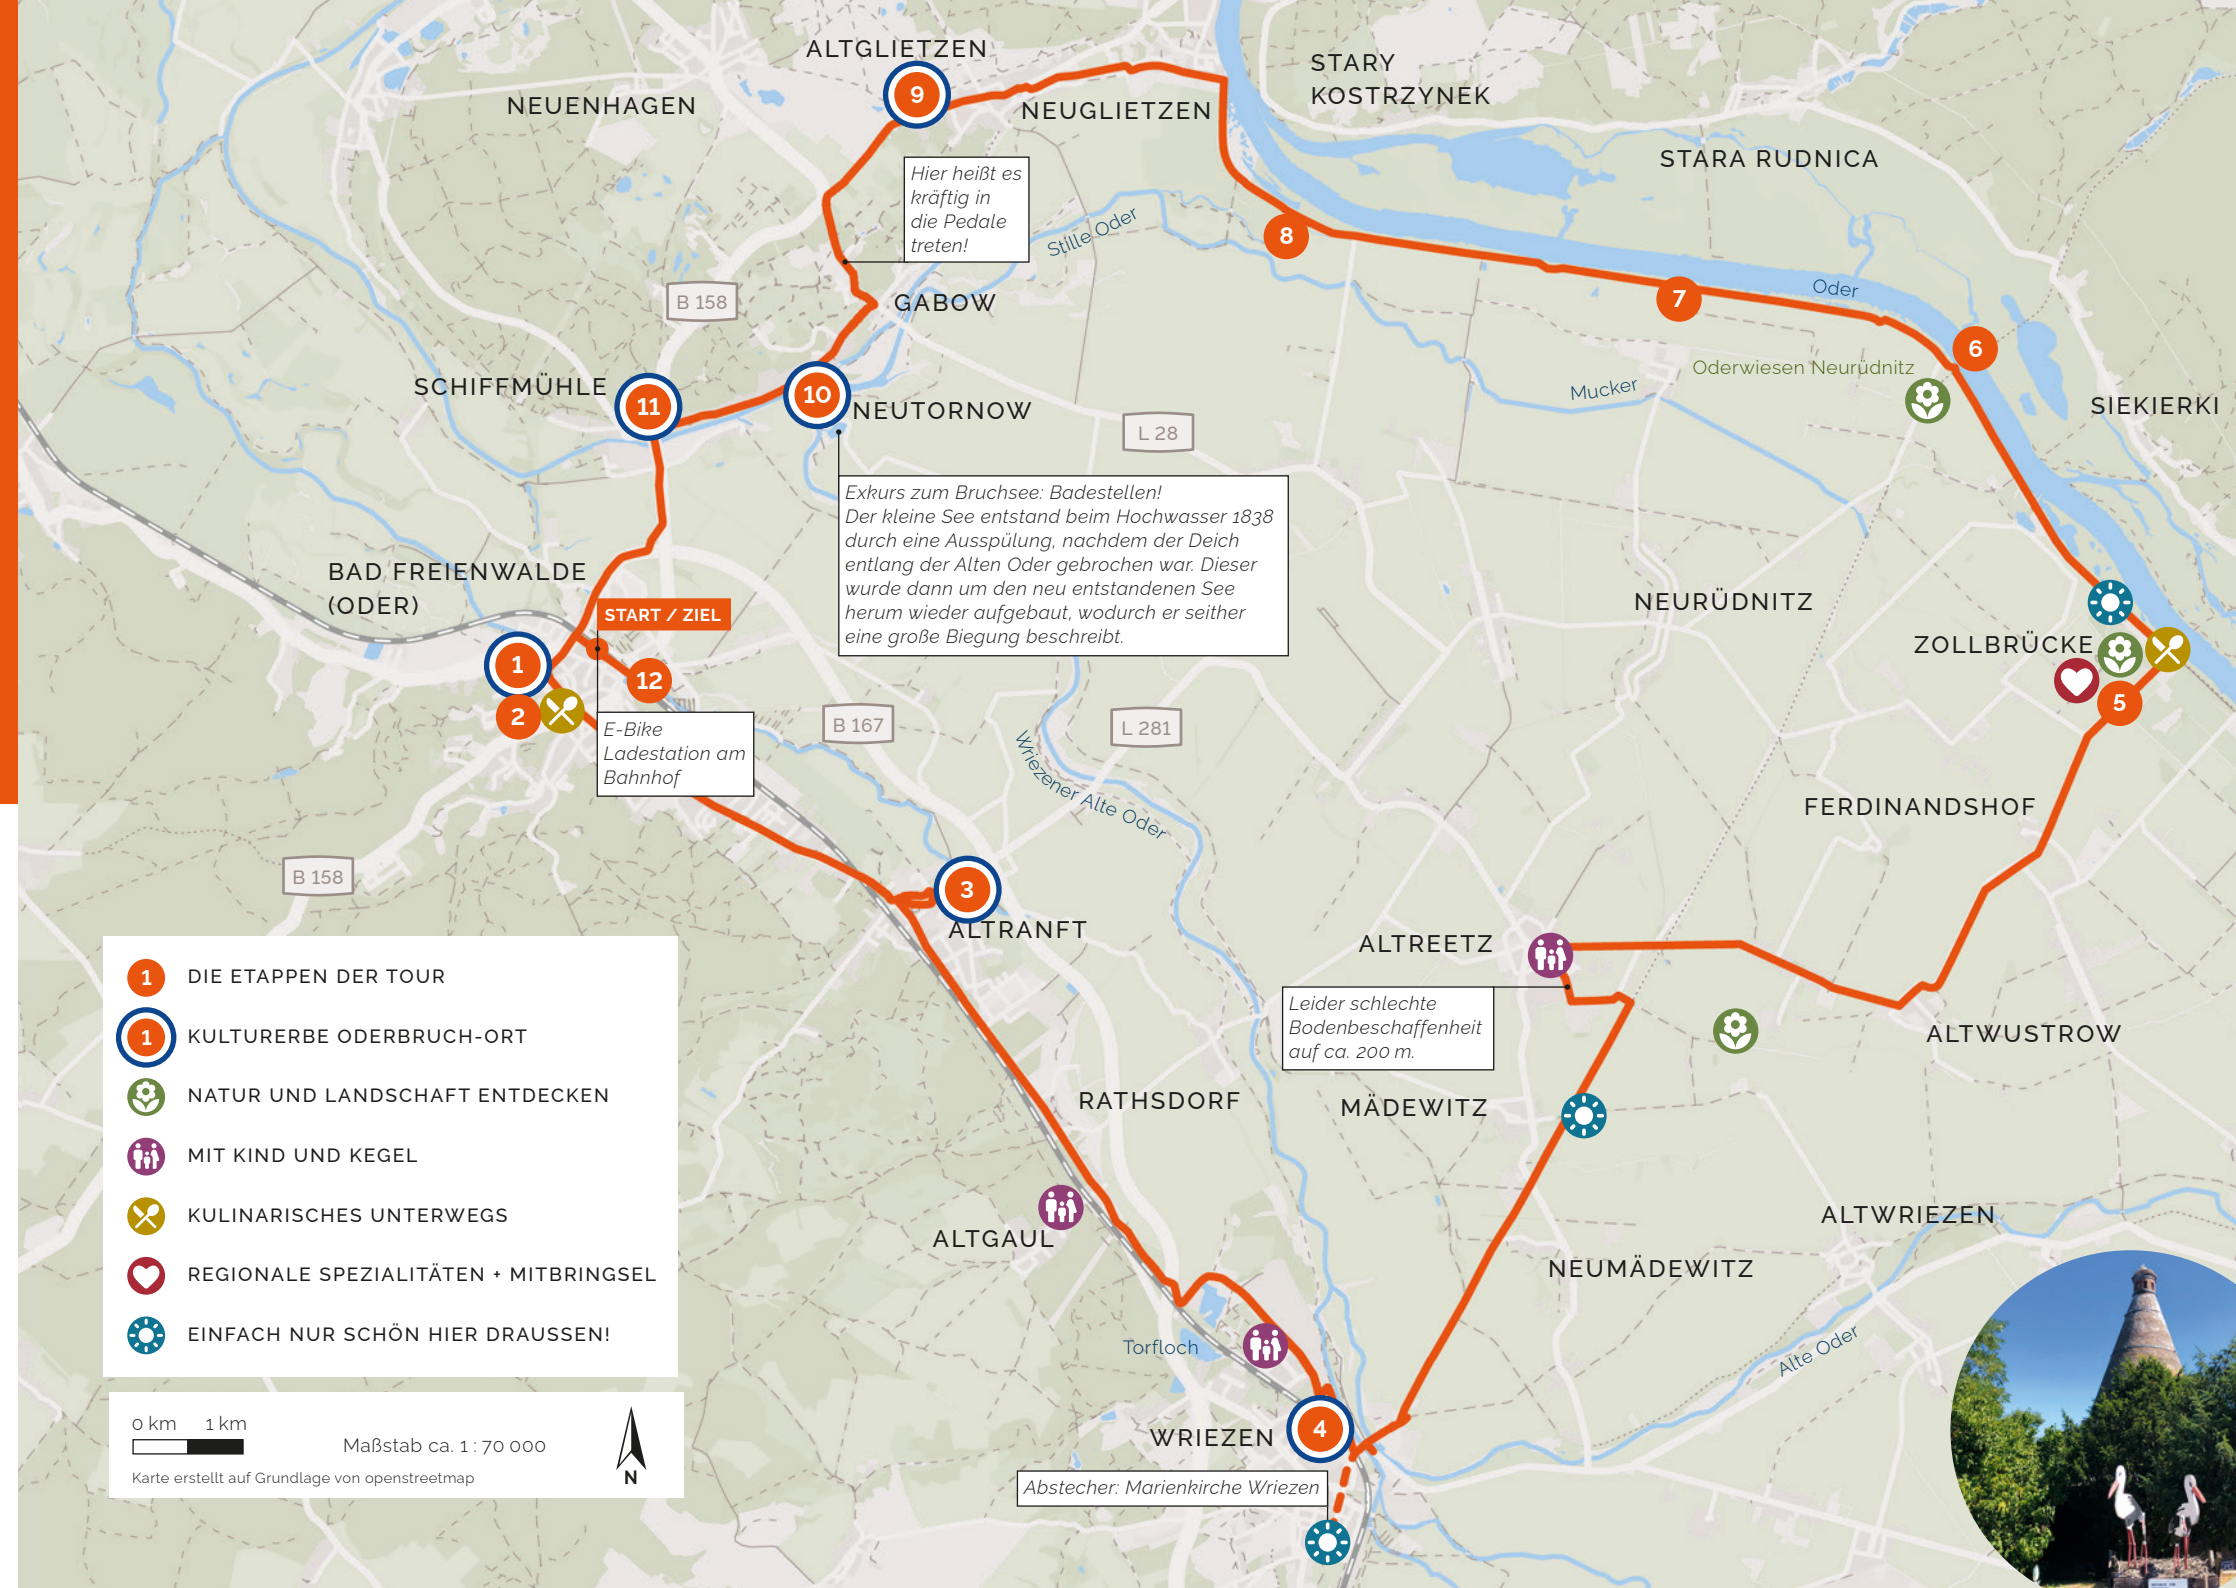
ALTGLIETZEN
9
NEUENHAGEN
NEUGLIETZEN
STARY KOSTRZYNEK
STARA RUDNICA
Hier heißt es kräftig in die Pedale treten!
Stille Oder
8
B 158
GABOW
7
Oder
6
Oderwiesen Neurüdnitz
Mucker
SIEKIERKI
SCHIFFMÜHLE
11
10
NEUTORNOW
L 28
Exkurs zum Bruchsee: Badestellen! Der kleine See entstand beim Hochwasser 1838 durch eine Ausspülung, nachdem der Deich entlang der Alten Oder gebrochen war. Dieser wurde dann um den neu entstandenen See herum wieder aufgebaut, wodurch er seither eine große Biegung beschreibt.
BAD FREIENWALDE (ODER)
START / ZIEL
NEURÜDNITZ
ZOLLBRÜCKE
1
12
2
5
E-Bike Ladestation am Bahnhof
B 167
L 281
Wriezener Alte Oder
FERDINANDSHOF
B 158
3
ALTRANFT
ALTREETZ
Leider schlechte Bodenbeschaffenheit auf ca. 200 m.
ALTWUSTROW
1 DIE ETAPPEN DER TOUR
1 KULTURERBE ODERBRUCH-ORT
NATUR UND LANDSCHAFT ENTDECKEN
MIT KIND UND KEGEL
KULINARISCHES UNTERWEGS
REGIONALE SPEZIALITÄTEN + MITBRINGSEL
EINFACH NUR SCHÖN HIER DRAUSSEN!
RATHSDORF
MÄDEWITZ
ALTGAUL
ALTWRIEZEN
NEUMÄDEWITZ
Alte Oder
Torfloch
4
WRIEZEN
Abstecher: Marienkirche Wriezen
0 km 1 km
Maßstab ca. 1 : 70 000
Karte erstellt auf Grundlage von openstreetmap
N